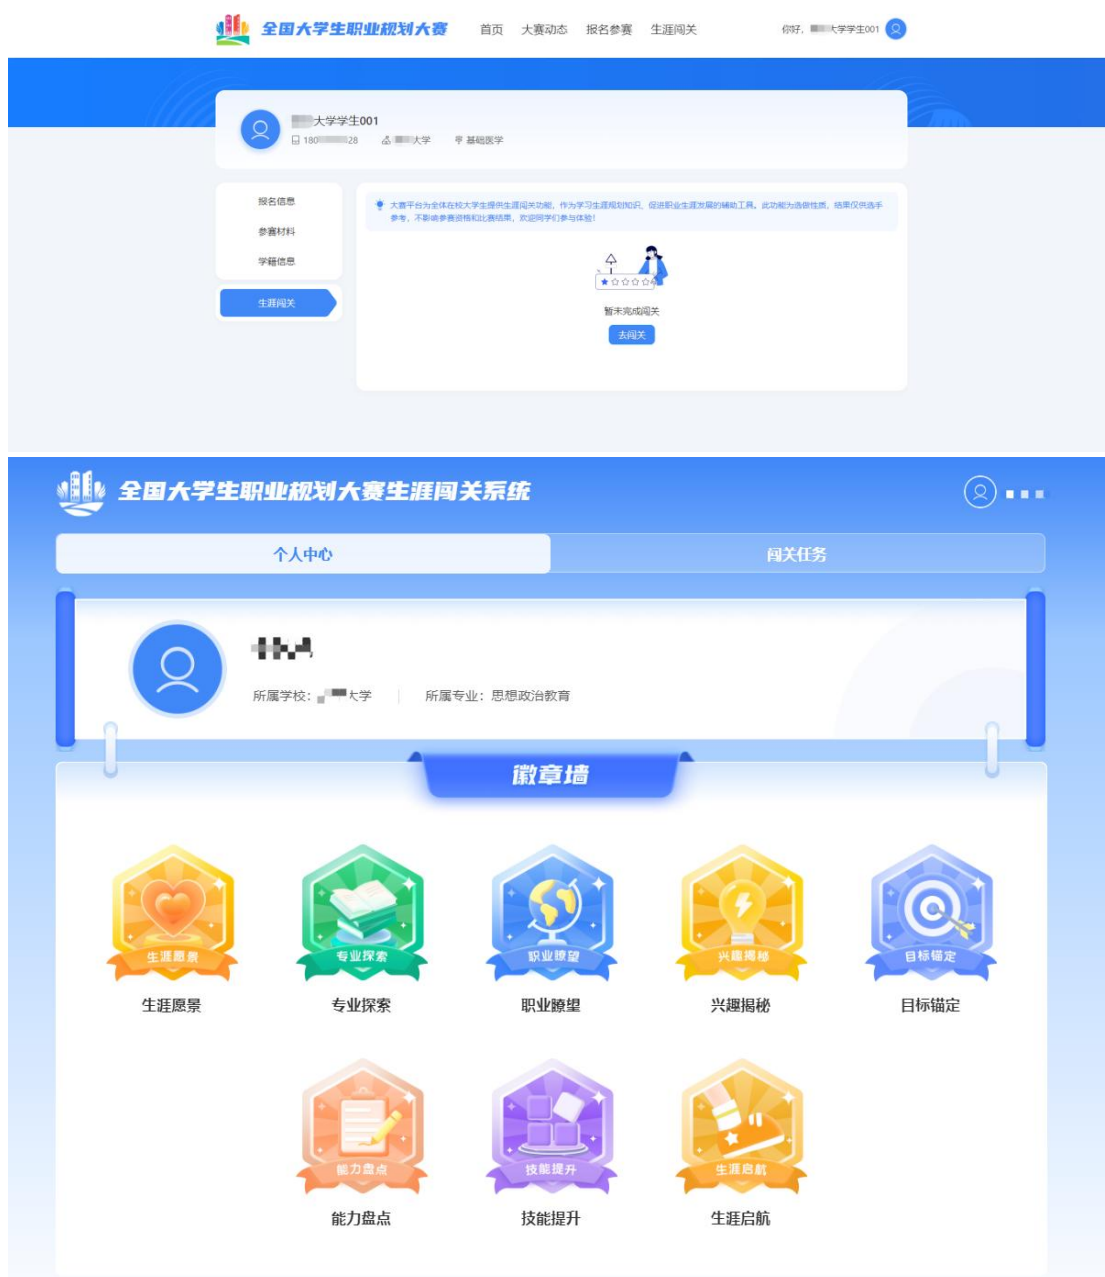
全国大学生职业规划大赛

首页 大赛动态 报名参赛 生涯闯关

你好, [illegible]大学学生001

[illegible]大学学生001
180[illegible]28 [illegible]大学 基础医学

报名信息
参赛材料
学籍信息
生涯闯关

大赛平台为全体在校大学生提供生涯闯关功能，作为学习生涯规划知识，促进职业生涯发展的辅助工具。此功能为选做性质，结果仅供选手参考，不影响参赛资格和比赛结果，欢迎同学们参与体验！

暂未完成闯关
去闯关

全国大学生职业规划大赛生涯闯关系统

个人中心
闯关任务

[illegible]
所属学校：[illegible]大学
所属专业：思想政治教育

徽章墙

生涯愿景
生涯愿景
专业探索
专业探索
职业瞭望
职业瞭望
兴趣揭秘
兴趣揭秘
目标锚定
目标锚定
能力盘点
能力盘点
技能提升
技能提升
生涯启航
生涯启航